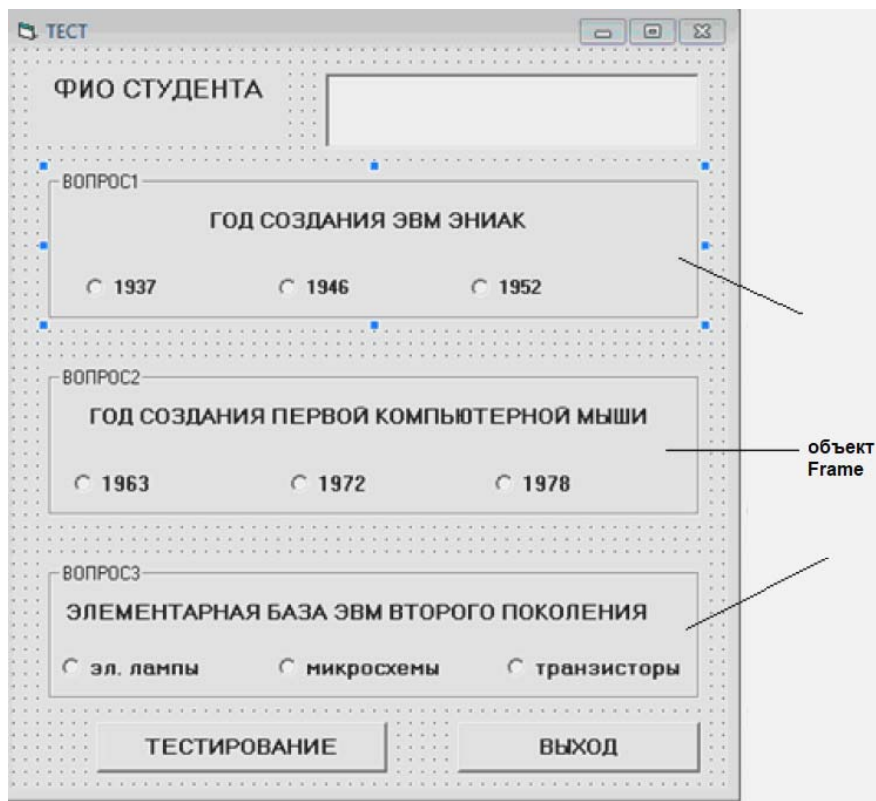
ТЕСТ

ФИО СТУДЕНТА

ВОПРОС1
ГОД СОЗДАНИЯ ЭВМ ЭНИАК
1937 1946 1952

ВОПРОС2
ГОД СОЗДАНИЯ ПЕРВОЙ КОМПЬЮТЕРНОЙ МЫШИ
1963 1972 1978

объект Frame

ВОПРОС3
ЭЛЕМЕНТАРНАЯ БАЗА ЭВМ ВТОРОГО ПОКОЛЕНИЯ
эл. лампы микросхемы транзисторы

ТЕСТИРОВАНИЕ ВЫХОД